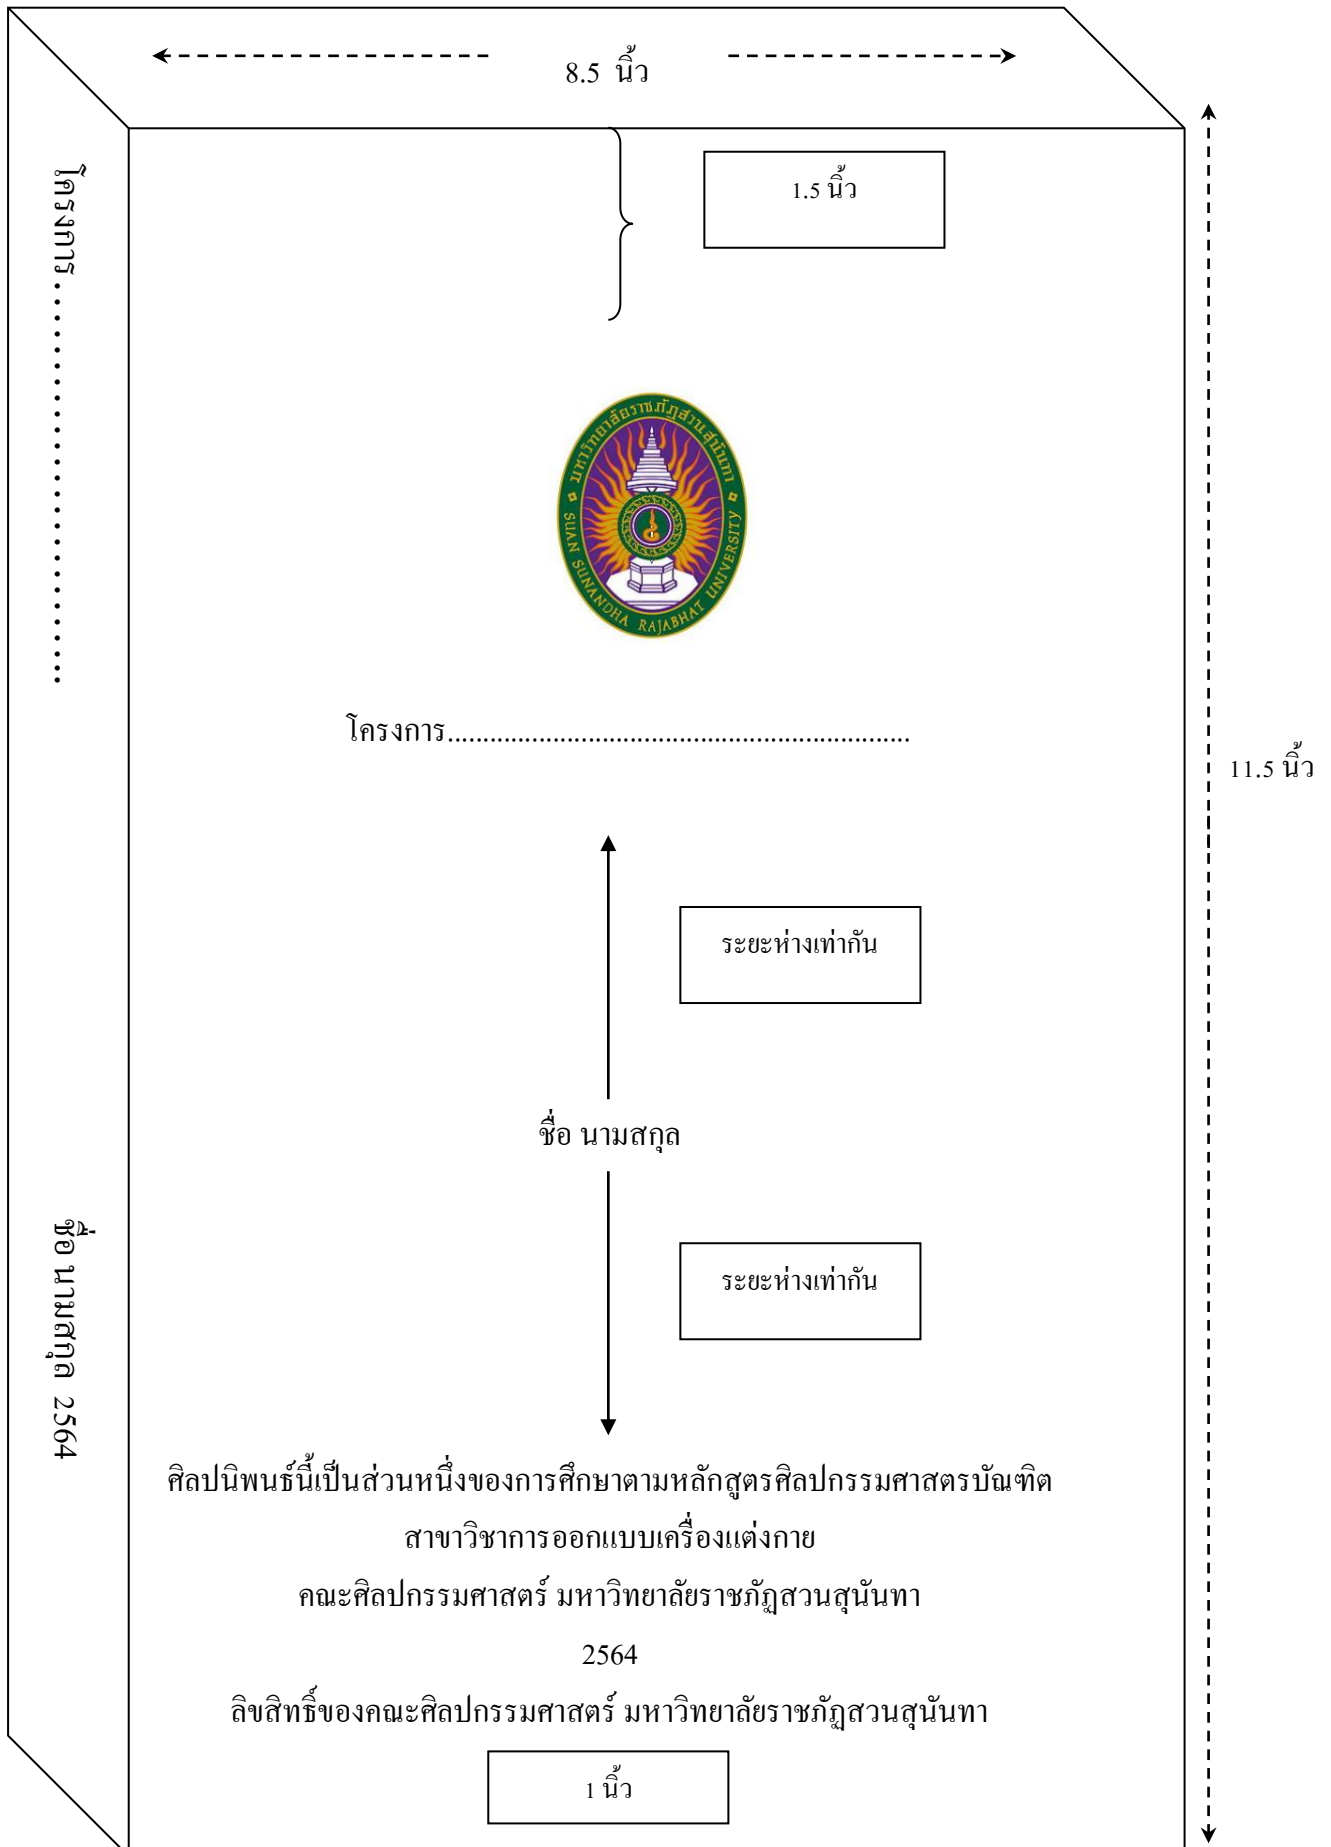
8.5 นิ้ว

โครงการ.........................

ชื่อ นามสกุล 2564

1.5 นิ้ว

มหาวิทยาลัยราชภัฏสวนสุนันทา
SUAN SUNANDHA RAJABHAT UNIVERSITY

โครงการ..............................................................

ระยะห่างเท่ากัน

ชื่อ นามสกุล

ระยะห่างเท่ากัน

11.5 นิ้ว

ศิลปนิพนธ์นี้เป็นส่วนหนึ่งของการศึกษาตามหลักสูตรศิลปกรรมศาสตรบัณฑิต

สาขาวิชาการออกแบบเครื่องแต่งกาย

คณะศิลปกรรมศาสตร์ มหาวิทยาลัยราชภัฏสวนสุนันทา

2564

ลิขสิทธิ์ของคณะศิลปกรรมศาสตร์ มหาวิทยาลัยราชภัฏสวนสุนันทา

1 นิ้ว